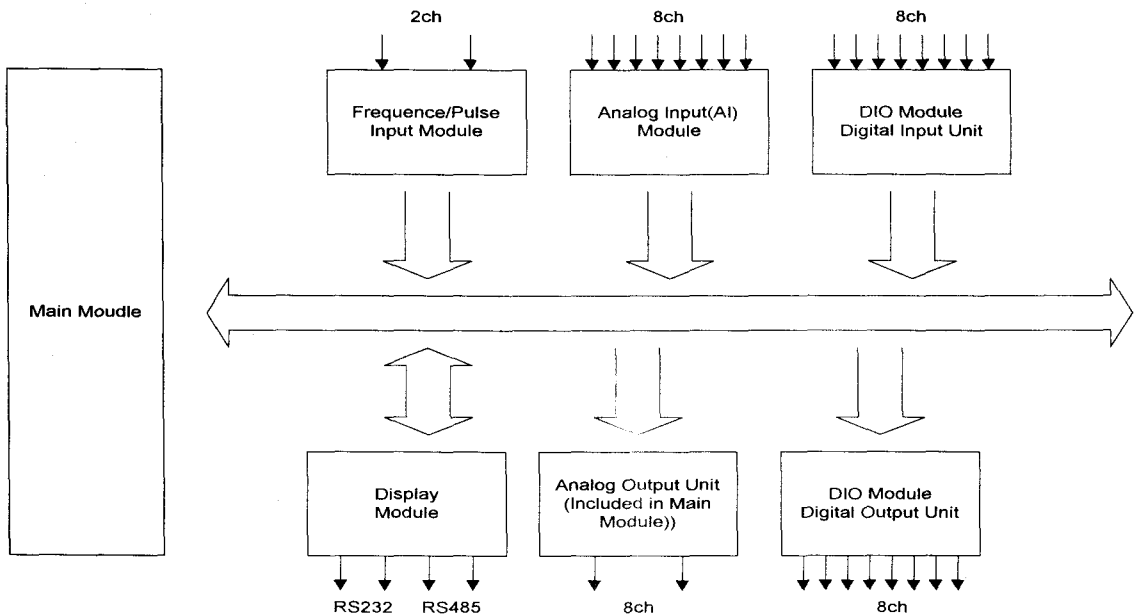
2ch

8ch

8ch

Frequence/Pulse Input Module

Analog Input(AI) Module

DIO Module Digital Input Unit

Main Moudle

Display Module

Analog Output Unit (Included in Main Module))

DIO Module Digital Output Unit

RS232 RS485

8ch

8ch